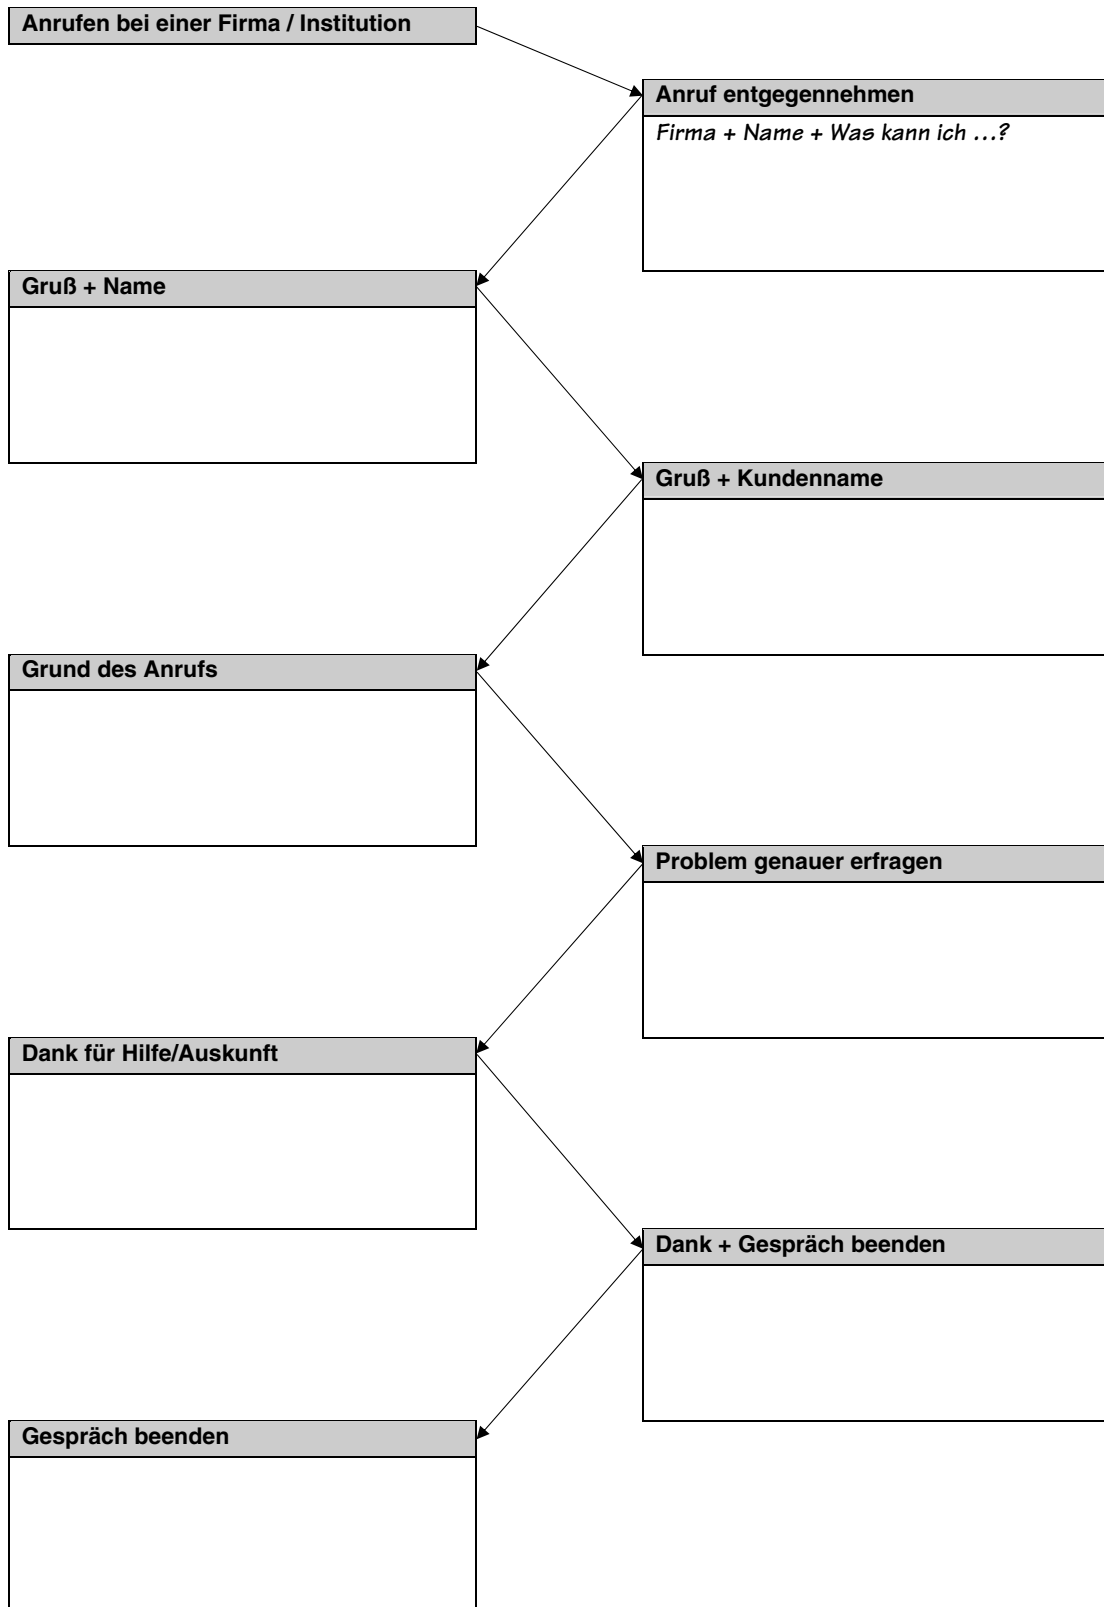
Anrufen bei einer Firma / Institution

Anruf entgegennehmen

Firma + Name + Was kann ich …?

Gruß + Name

Gruß + Kundenname

Grund des Anrufs

Problem genauer erfragen

Dank für Hilfe/Auskunft

Dank + Gespräch beenden

Gespräch beenden